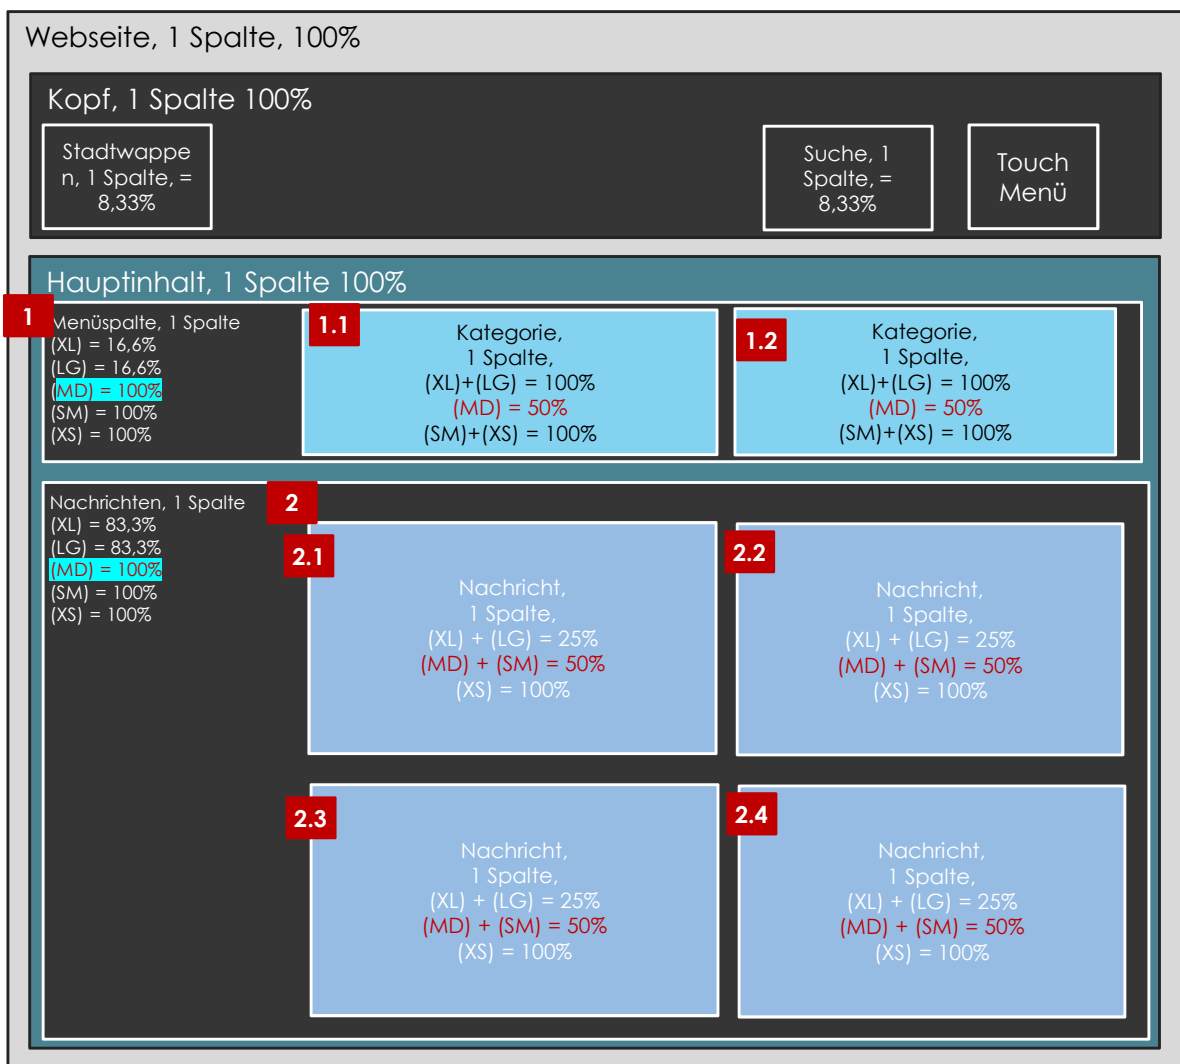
Webseite, 1 Spalte, 100%

Kopf, 1 Spalte 100%

Stadtwappen, 1 Spalte, = 8,33%

Suche, 1 Spalte, = 8,33%

Touch Menü

Hauptinhalt, 1 Spalte 100%

1

Menüspalte, 1 Spalte
(XL) = 16,6%
(LG) = 16,6%
(MD) = 100%
(SM) = 100%
(XS) = 100%

1.1

Kategorie,
1 Spalte,
(XL)+(LG) = 100%
(MD) = 50%
(SM)+(XS) = 100%

1.2

Kategorie,
1 Spalte,
(XL)+(LG) = 100%
(MD) = 50%
(SM)+(XS) = 100%

Nachrichten, 1 Spalte
(XL) = 83,3%
(LG) = 83,3%
(MD) = 100%
(SM) = 100%
(XS) = 100%

2

2.1

Nachricht,
1 Spalte,
(XL) + (LG) = 25%
(MD) + (SM) = 50%
(XS) = 100%

2.2

Nachricht,
1 Spalte,
(XL) + (LG) = 25%
(MD) + (SM) = 50%
(XS) = 100%

2.3

Nachricht,
1 Spalte,
(XL) + (LG) = 25%
(MD) + (SM) = 50%
(XS) = 100%

2.4

Nachricht,
1 Spalte,
(XL) + (LG) = 25%
(MD) + (SM) = 50%
(XS) = 100%